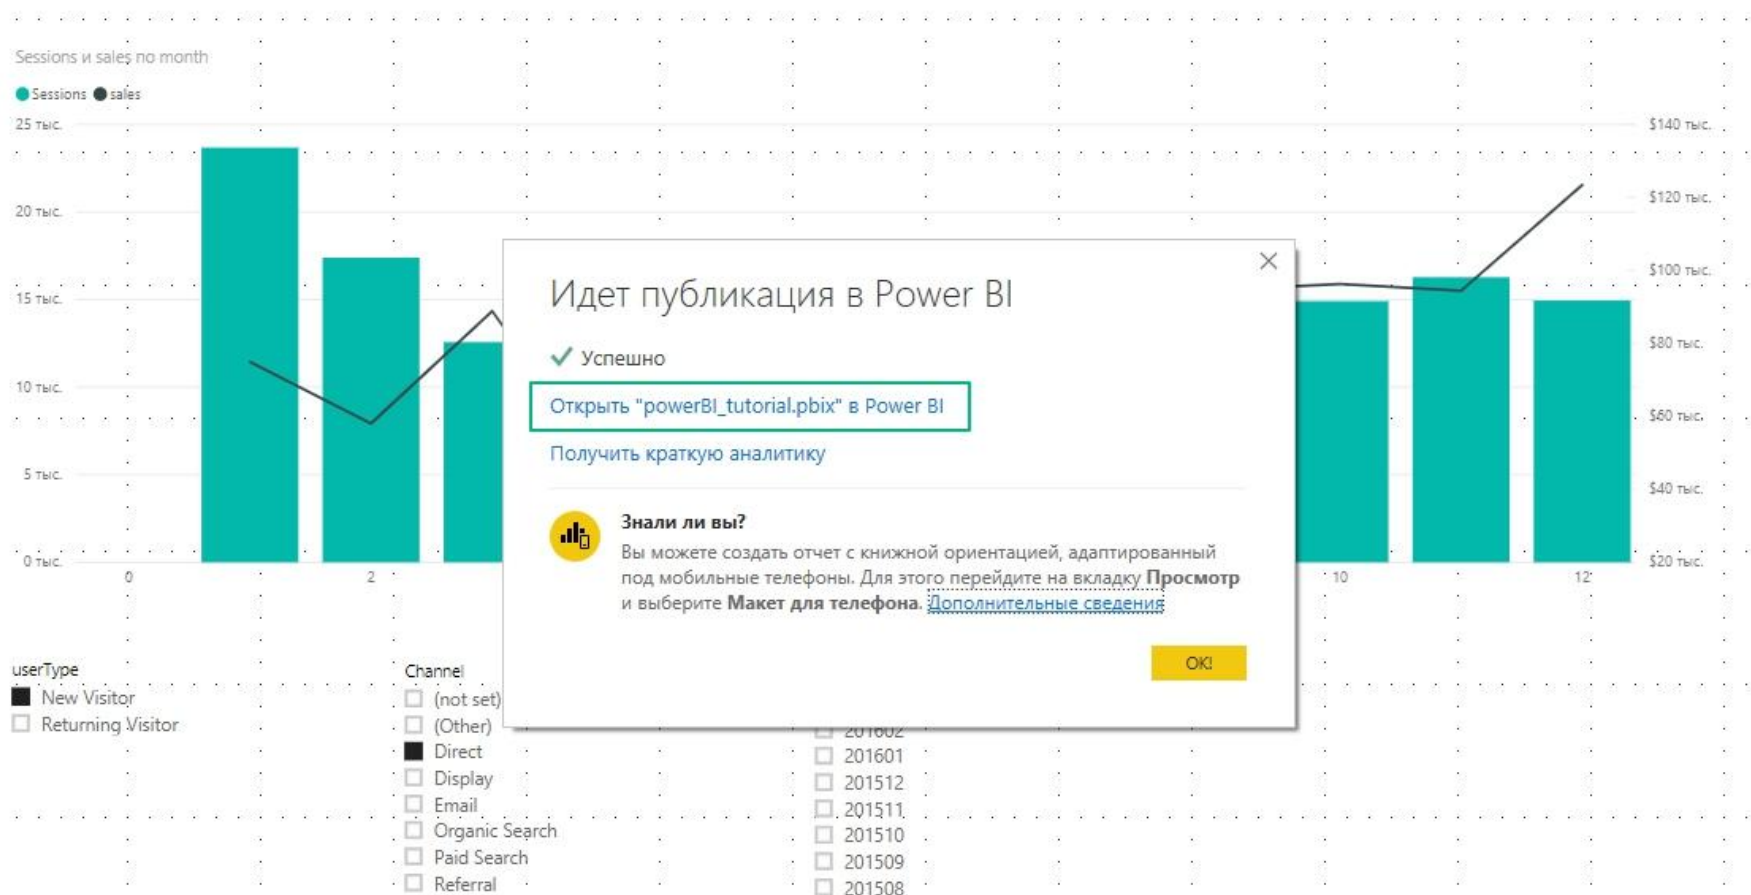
Sessions и sales по month

Sessions sales

25 тыс.
20 тыс.
15 тыс.
10 тыс.
5 тыс.
0 тыс.

$140 тыс.
$120 тыс.
$100 тыс.
$80 тыс.
$60 тыс.
$40 тыс.
$20 тыс.

0
2
10
12

Идет публикация в Power BI

✓ Успешно

Открыть "powerBI_tutorial.pbix" в Power BI

Получить краткую аналитику

Знали ли вы?

Вы можете создать отчет с книжной ориентацией, адаптированный под мобильные телефоны. Для этого перейдите на вкладку **Просмотр** и выберите **Макет для телефона**. Дополнительные сведения

ОК!

userType
New Visitor
Returning Visitor

Channel
(not set)
(Other)
Direct
Display
Email
Organic Search
Paid Search
Referral

201602
201601
201512
201511
201510
201509
201508